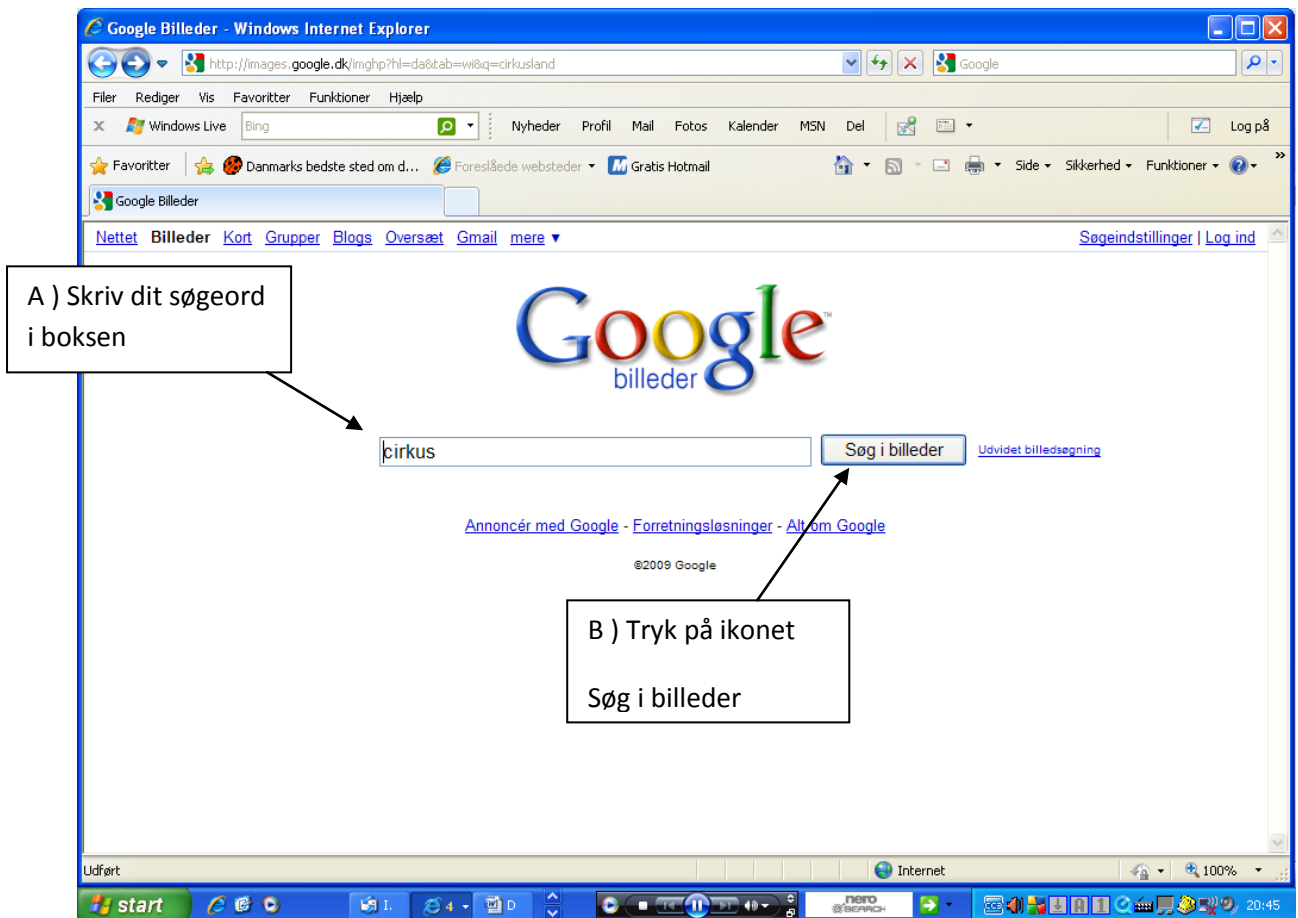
Google Billeder - Windows Internet Explorer

http://images.google.dk/imghp?hl=da&tab=wi&q=cirkusland

Google

Filer Rediger Vis Favoritter Funktioner Hjælp

Windows Live Bing Nyheder Profil Mail Fotos Kalender MSN Del Log på

Favoritter Danmarks bedste sted om d... Foreslåede websteder Gratis Hotmail Side Sikkerhed Funktioner

Google Billeder

Nettet Billeder Kort Grupper Blogs Oversæt Gmail mere ▼ Søgeindstillinger | Log ind

A ) Skriv dit søgeord i boksen

Google billeder

cirkus

Søg i billeder

Udvidet billedsøgning

Annoncér med Google - Forretningsløsninger - Alt om Google

©2009 Google

B ) Tryk på ikonet

Søg i billeder

Udført Internet 100%

start I. 4 D 20:45